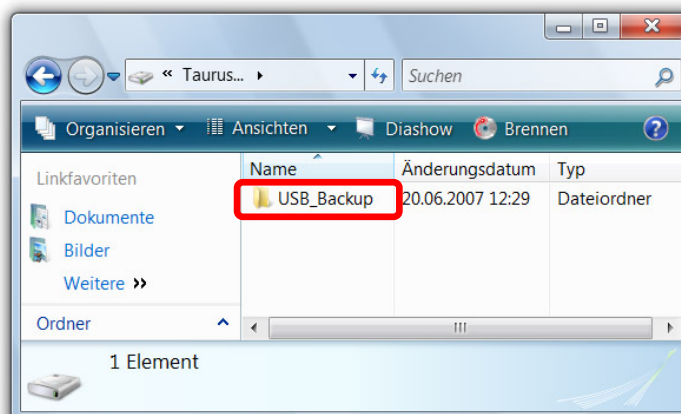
« Taurus... ▸

Suchen

Organisieren ▾ Ansichten ▾ Diashow Brennen

Linkfavoriten

Dokumente

Bilder

Weitere »

Ordner

| Name | Änderungsdatum | Typ |
|---|---|---|
| USB_Backup | 20.06.2007 12:29 | Dateiordner |

1 Element